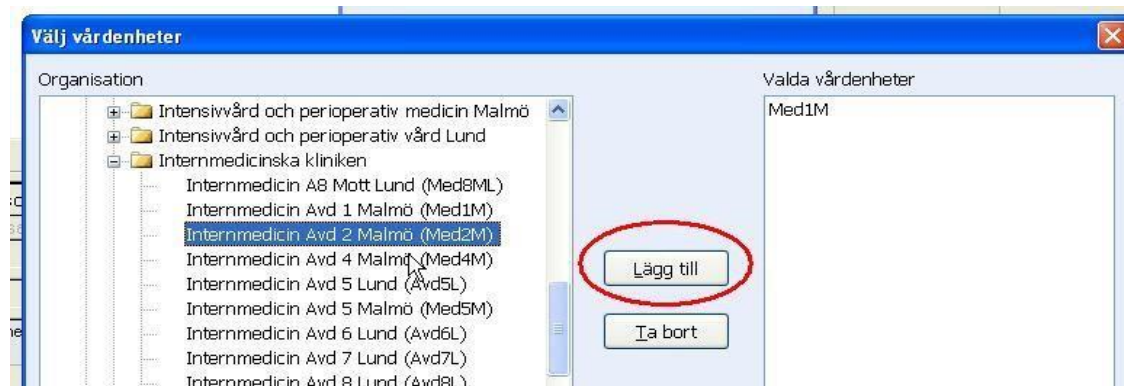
Välj vårdenheter

Organisation

Intensivvård och perioperativ medicin Malmö
Intensivvård och perioperativ vård Lund
Internmedicinska kliniken
Internmedicin A8 Mott Lund (Med8ML)
Internmedicin Avd 1 Malmö (Med1M)
Internmedicin Avd 2 Malmö (Med2M)
Internmedicin Avd 4 Malmö (Med4M)
Internmedicin Avd 5 Lund (Avd5L)
Internmedicin Avd 5 Malmö (Med5M)
Internmedicin Avd 6 Lund (Avd6L)
Internmedicin Avd 7 Lund (Avd7L)
Internmedicin Avd 8 Lund (Avd8L)

Lägg till

Ta bort

Valda vårdenheter

Med1M